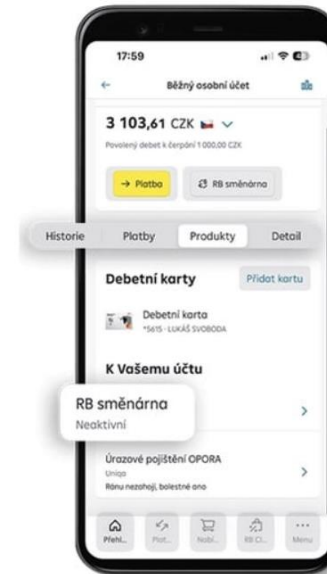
17:59

Běžný osobní účet

3 103,61 CZK

Povolený debet k čerpání 1 000,00 CZK

→ Platba

RB směnárna

Historie

Platby

Produkty

Detail

Debetní karty

Přidat kartu

Debetní karta

*5615 · LUKÁŠ SVOBODA

K Vašemu účtu

RB směnárna

Neaktivní

Úrazové pojištění OPORA

Uniqa

Ránu nezahojí, bolestné ano

Přehl...

Plat...

Nabí...

RB Cl...

Menu